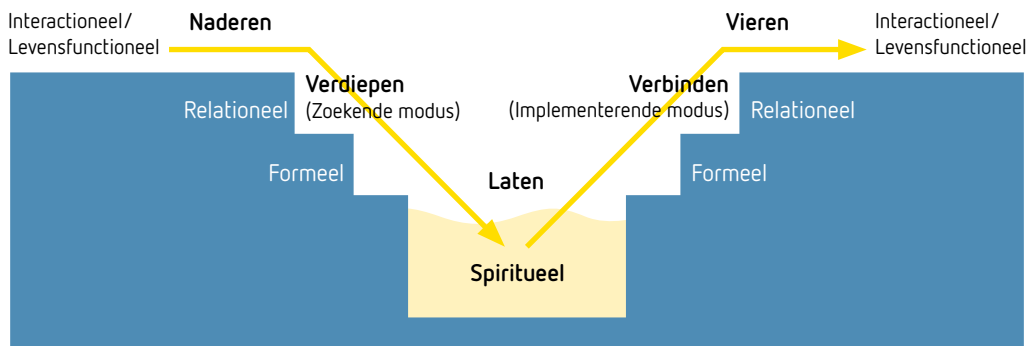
Interactioneel/
Levensfunctioneel

Naderen

Vieren

Interactioneel/
Levensfunctioneel

Verdiepen
(Zoekende modus)

Verbinden
(Implementerende modus)

Relationeel

Relationeel

Formeel

Formeel

Laten

Spiritueel